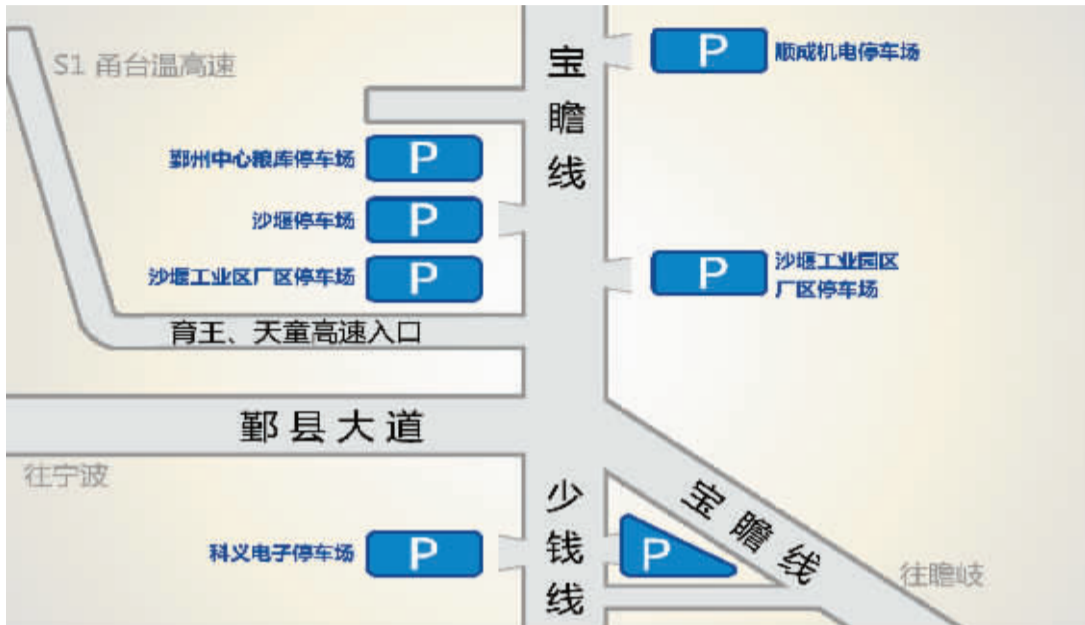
S1 甬台温高速

宝瞻线

P 顺威机电停车场

鄞州中心粮库停车场 P

沙堰停车场 P

沙堰工业区厂区停车场 P

P 沙堰工业园区厂区停车场

育王、天童高速入口

鄞县大道

往宁波

少钱线

宝瞻线

科义电子停车场 P

P

往瞻岐